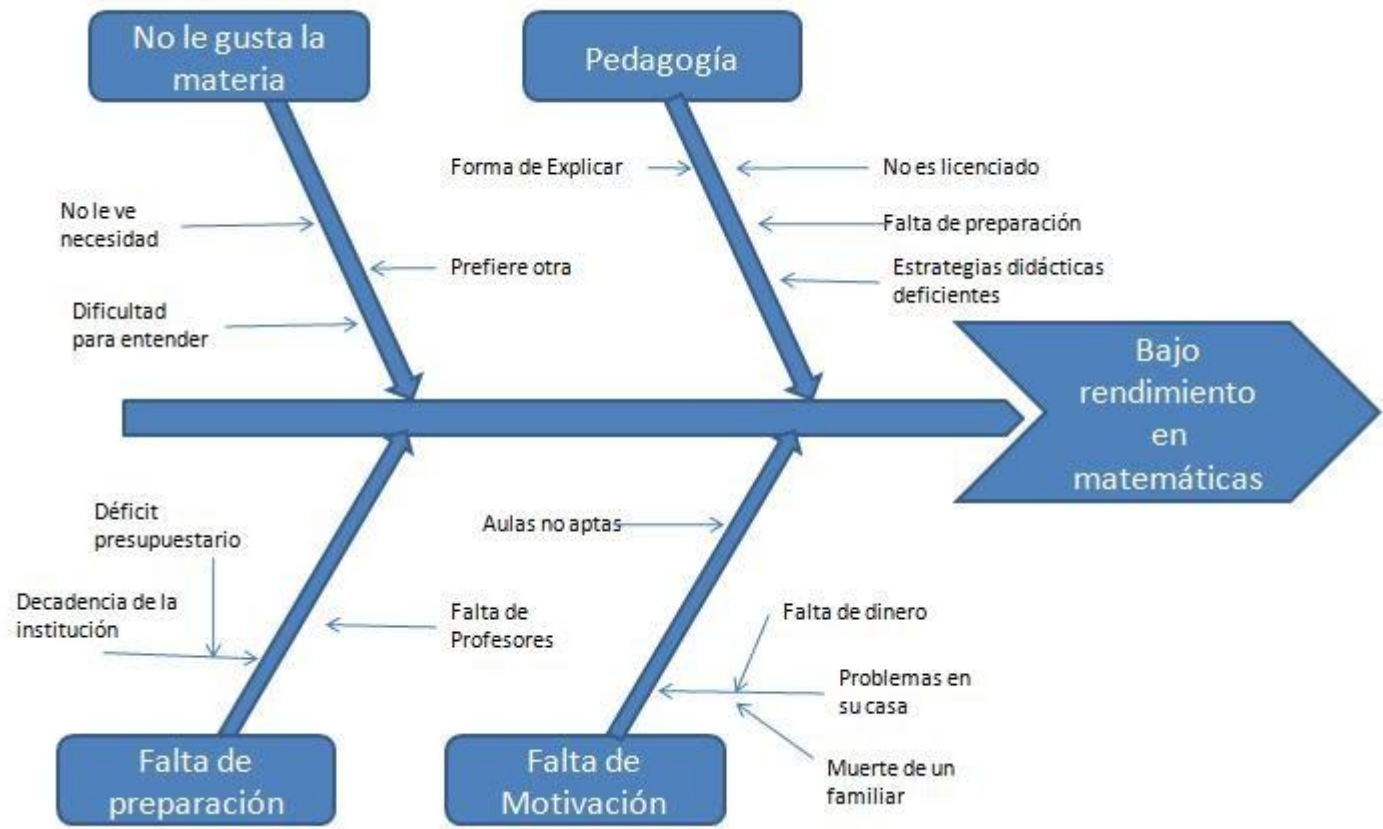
No le gusta la materia

No le ve necesidad

Prefiere otra

Dificultad para entender

Pedagogía

Forma de Explicar

No es licenciado

Falta de preparación

Estrategias didácticas deficientes

Bajo rendimiento en matemáticas

Déficit presupuestario

Decadencia de la institución

Falta de Profesores

Falta de preparación

Aulas no aptas

Falta de dinero

Problemas en su casa

Muerte de un familiar

Falta de Motivación